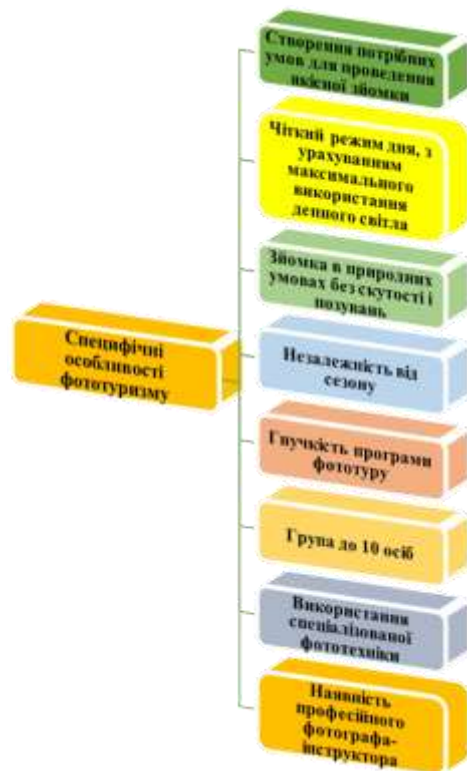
Специфічні особливості фототуризму

Створення потрібних умов для проведення якісної зйомки

Чіткий режим дня, з урахуванням максимального використання денного світла

Зйомка в природних умовах без скутості і позувань

Незалежність від сезону

Гнучкість програми фототуру

Група до 10 осіб

Використання спеціалізованої фототехніки

Наявність професійного фотографа-інструктора